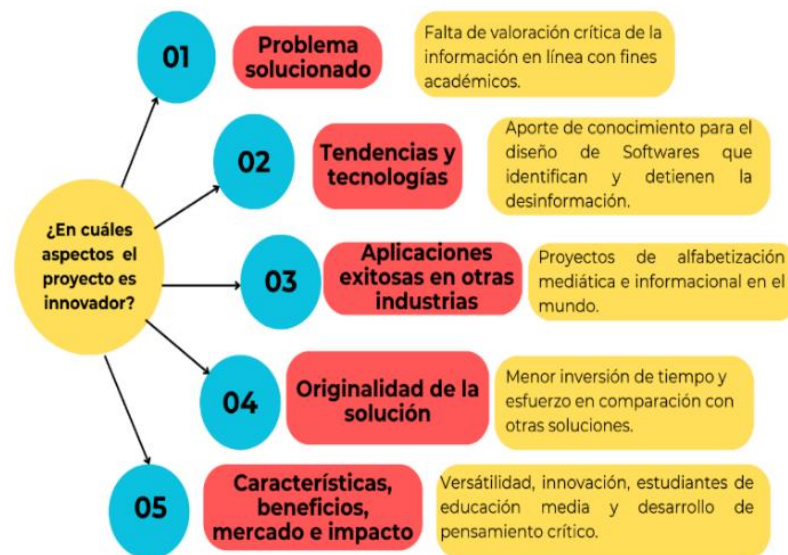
¿En cuáles aspectos el proyecto es innovador?

01

Problema solucionado

Falta de valoración crítica de la información en línea con fines académicos.

02

Tendencias y tecnologías

Aporte de conocimiento para el diseño de Softwares que identifican y detienen la desinformación.

03

Aplicaciones exitosas en otras industrias

Proyectos de alfabetización mediática e informacional en el mundo.

04

Originalidad de la solución

Menor inversión de tiempo y esfuerzo en comparación con otras soluciones.

05

Características, beneficios, mercado e impacto

Versátilidad, innovación, estudiantes de educación media y desarrollo de pensamiento crítico.